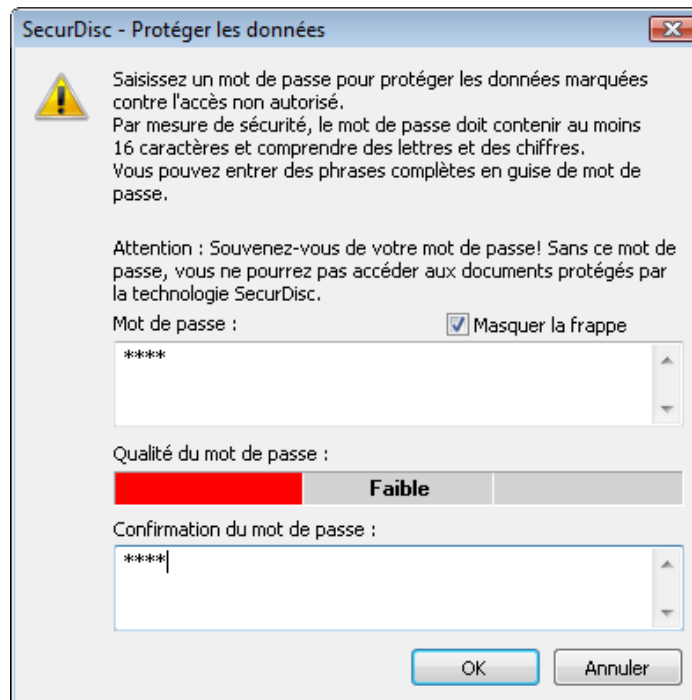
SecurDisc - Protéger les données

Saisissez un mot de passe pour protéger les données marquées contre l'accès non autorisé.
Par mesure de sécurité, le mot de passe doit contenir au moins 16 caractères et comprendre des lettres et des chiffres.
Vous pouvez entrer des phrases complètes en guise de mot de passe.

Attention : Souvenez-vous de votre mot de passe! Sans ce mot de passe, vous ne pourrez pas accéder aux documents protégés par la technologie SecurDisc.

Mot de passe :

Masquer la frappe

****

Qualité du mot de passe :

Faible

Confirmation du mot de passe :

****

OK

Annuler